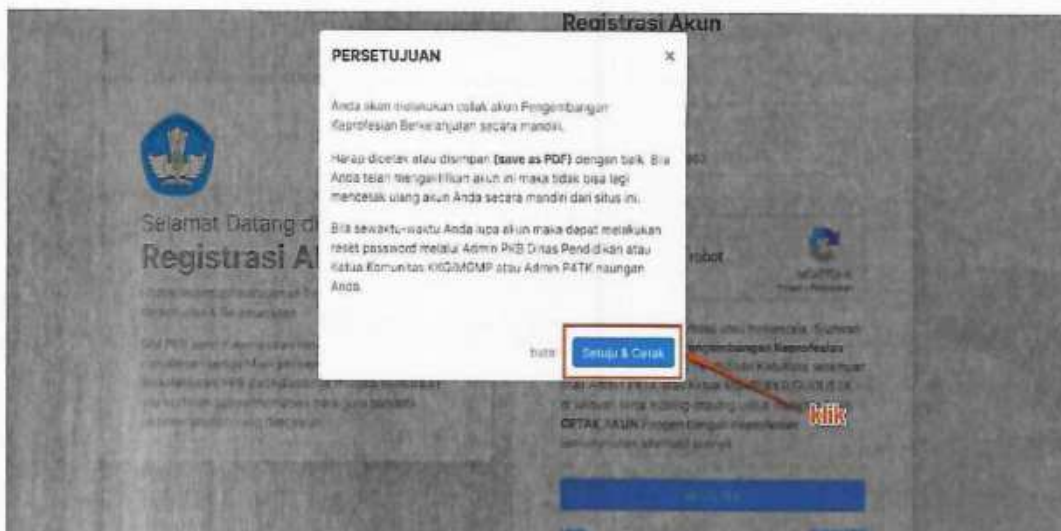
Registrasi Akun

PERSETUJUAN

×

Anda akan melakukan cetak akun Pengembangan Keprofesian Berkelanjutan secara mandiri.

Harap dicetak atau disimpan (save as PDF) dengan baik. Bila Anda telah mengambil akun ini maka tidak bisa lagi mencetak ulang akun Anda secara mandiri dari situs ini.

Bila sewaktu-waktu Anda lupa akun maka dapat melakukan reset password melalui Admin PKB Dinas Pendidikan atau Ketua Komunitas KKG/MGMP atau Admin P4TK naungan Anda.

Batal

Setuju & Cetak

Selamat Datang di

Registrasi A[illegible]

robot

klik

CETAK AKUN